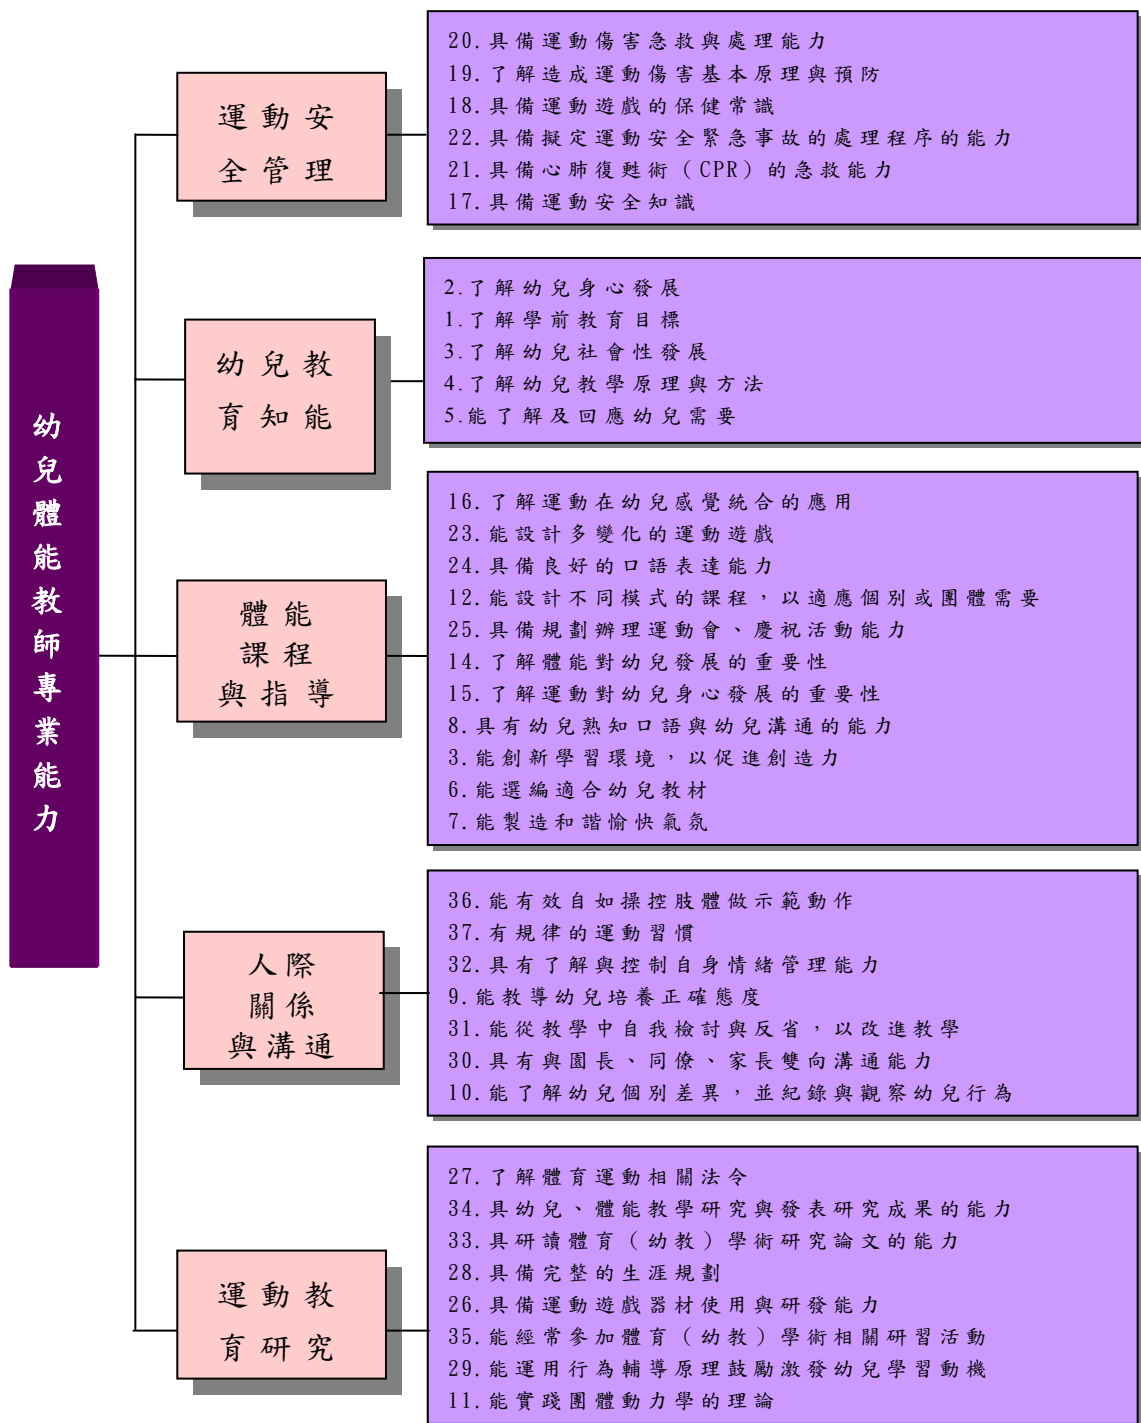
幼兒體能教師專業能力

運動安全管理

20.具備運動傷害急救與處理能力
19.了解造成運動傷害基本原理與預防
18.具備運動遊戲的保健常識
22.具備擬定運動安全緊急事故的處理程序的能力
21.具備心肺復甦術（CPR）的急救能力
17.具備運動安全知識

幼兒教育知能

2.了解幼兒身心發展
1.了解學前教育目標
3.了解幼兒社會性發展
4.了解幼兒教學原理與方法
5.能了解及回應幼兒需要

體能課程與指導

16.了解運動在幼兒感覺統合的應用
23.能設計多變化的運動遊戲
24.具備良好的口語表達能力
12.能設計不同模式的課程，以適應個別或團體需要
25.具備規劃辦理運動會、慶祝活動能力
14.了解體能對幼兒發展的重要性
15.了解運動對幼兒身心發展的重要性
8.具有幼兒熟知口語與幼兒溝通的能力
3.能創新學習環境，以促進創造力
6.能選編適合幼兒教材
7.能製造和諧愉快氣氛

人際關係與溝通

36.能有效自如操控肢體做示範動作
37.有規律的運動習慣
32.具有了解與控制自身情緒管理能力
9.能教導幼兒培養正確態度
31.能從教學中自我檢討與反省，以改進教學
30.具有與園長、同僚、家長雙向溝通能力
10.能了解幼兒個別差異，並紀錄與觀察幼兒行為

運動教育研究

27.了解體育運動相關法令
34.具幼兒、體能教學研究與發表研究成果的能力
33.具研讀體育（幼教）學術研究論文的能力
28.具備完整的生涯規劃
26.具備運動遊戲器材使用與研發能力
35.能經常參加體育（幼教）學術相關研習活動
29.能運用行為輔導原理鼓勵激發幼兒學習動機
11.能實踐團體動力學的理論